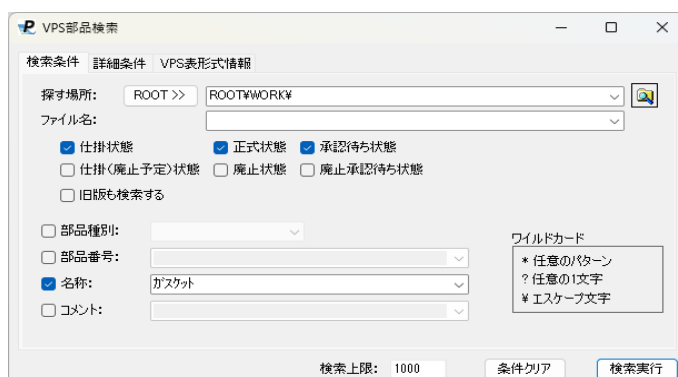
VPS部品検索

検索条件 詳細条件 VPS表形式情報

探す場所: ROOT >> ROOT¥WORK¥

ファイル名:

仕掛状態 正式状態 承認待ち状態
仕掛(廃止予定)状態 廃止状態 廃止承認待ち状態
旧版も検索する

部品種別:
部品番号:
名称: ｶﾞｽｹｯﾄ
コメント:

ワイルドカード
* 任意のパターン
? 任意の1文字
¥ エスケープ文字

検索上限: 1000 条件クリア 検索実行